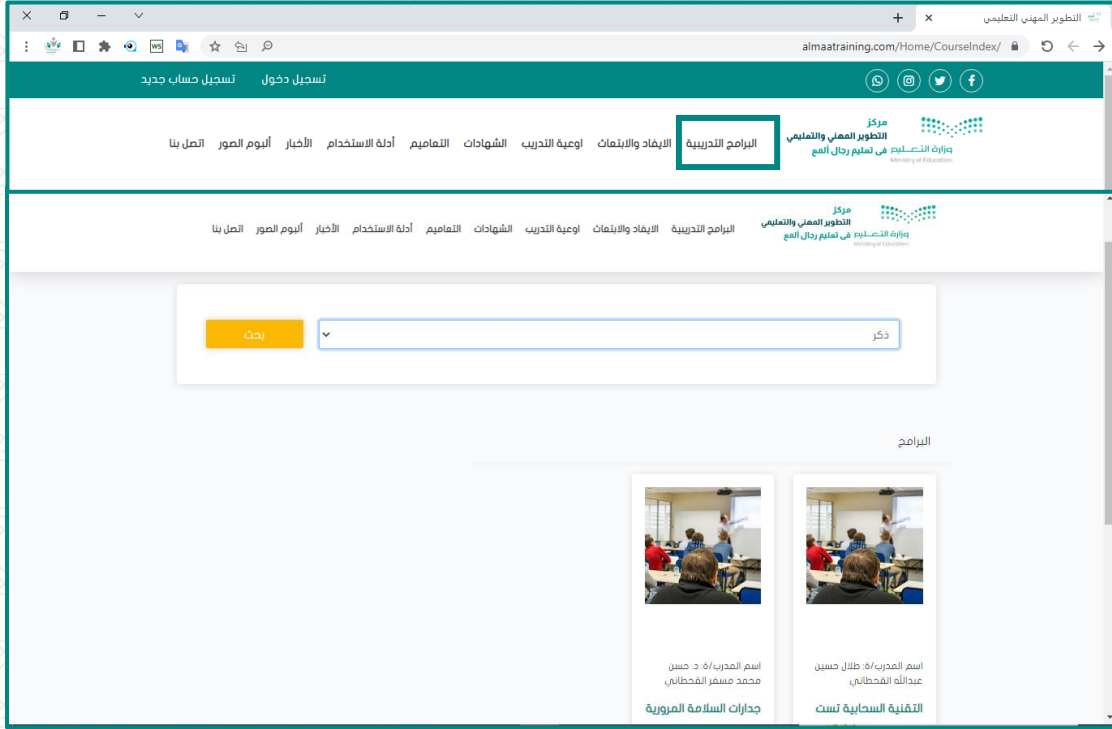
التطوير المهني التعليمي

almaatraining.com/Home/CourseIndex/

تسجيل دخول تسجيل حساب جديد

مركز التطوير المهني والتعليمي في تعليم رجال المع
وزارة التعليم
Ministry of Education

البرامج التدريبية الايفاد والابتعاث اوعية التدريب الشهادات التعاميم أدلة الاستخدام الأخبار ألبوم الصور اتصل بنا

مركز التطوير المهني والتعليمي في تعليم رجال المع
وزارة التعليم
Ministry of Education

البرامج التدريبية الايفاد والابتعاث اوعية التدريب الشهادات التعاميم أدلة الاستخدام الأخبار ألبوم الصور اتصل بنا

ذكر

بحث

البرامج

اسم المدرب/ة: طلال حسين عبدالله القحطاني

التقنية السحابية تست

اسم المدرب/ة: د. حسن محمد مسفر القحطاني

جدارات السلامة المرورية